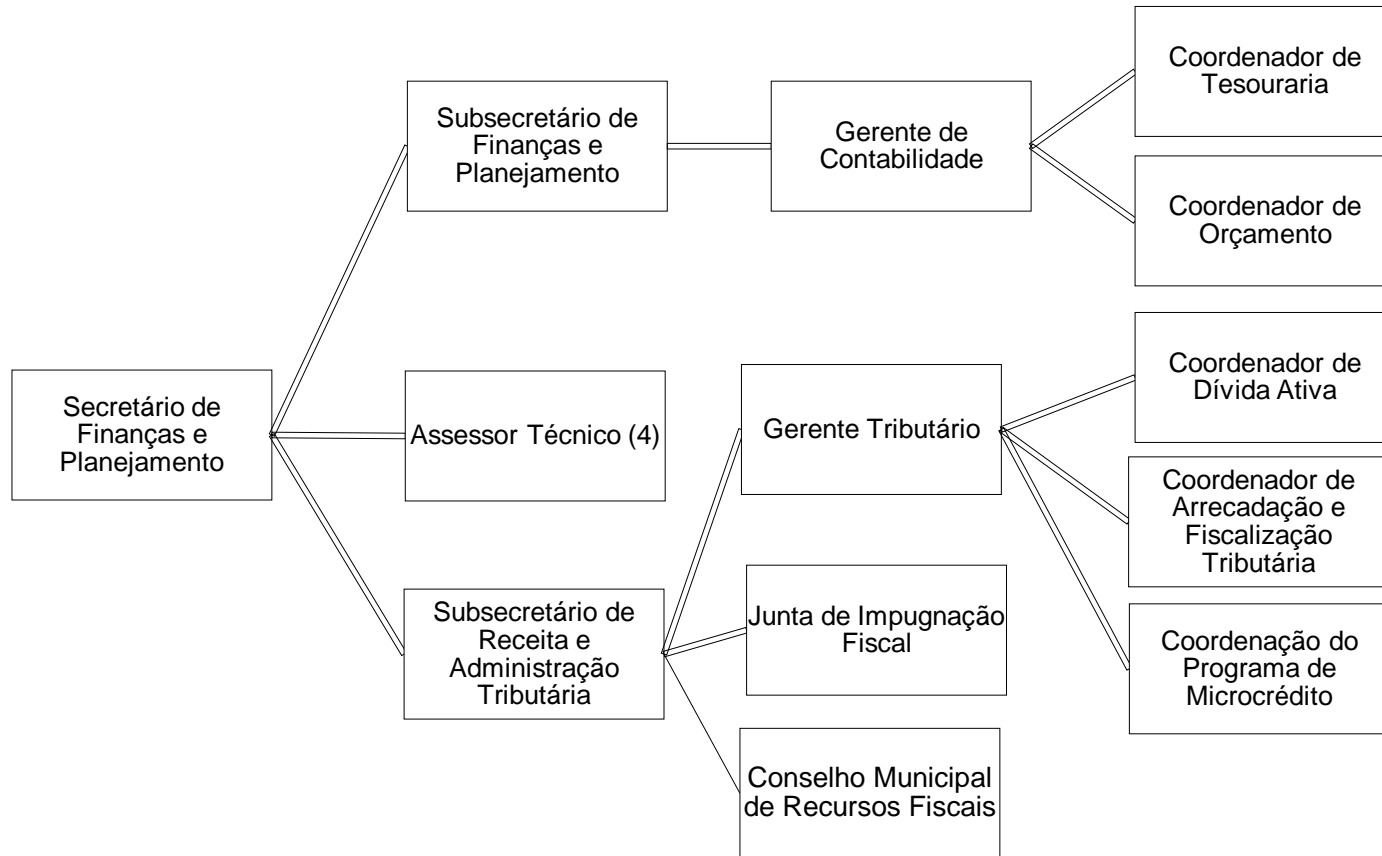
Secretário de Finanças e Planejamento

Subsecretário de Finanças e Planejamento

Gerente de Contabilidade

Coordenador de Tesouraria

Coordenador de Orçamento

Assessor Técnico (4)

Subsecretário de Receita e Administração Tributária

Gerente Tributário

Coordenador de Dívida Ativa

Coordenador de Arrecadação e Fiscalização Tributária

Coordenação do Programa de Microcrédito

Junta de Impugnação Fiscal

Conselho Municipal de Recursos Fiscais